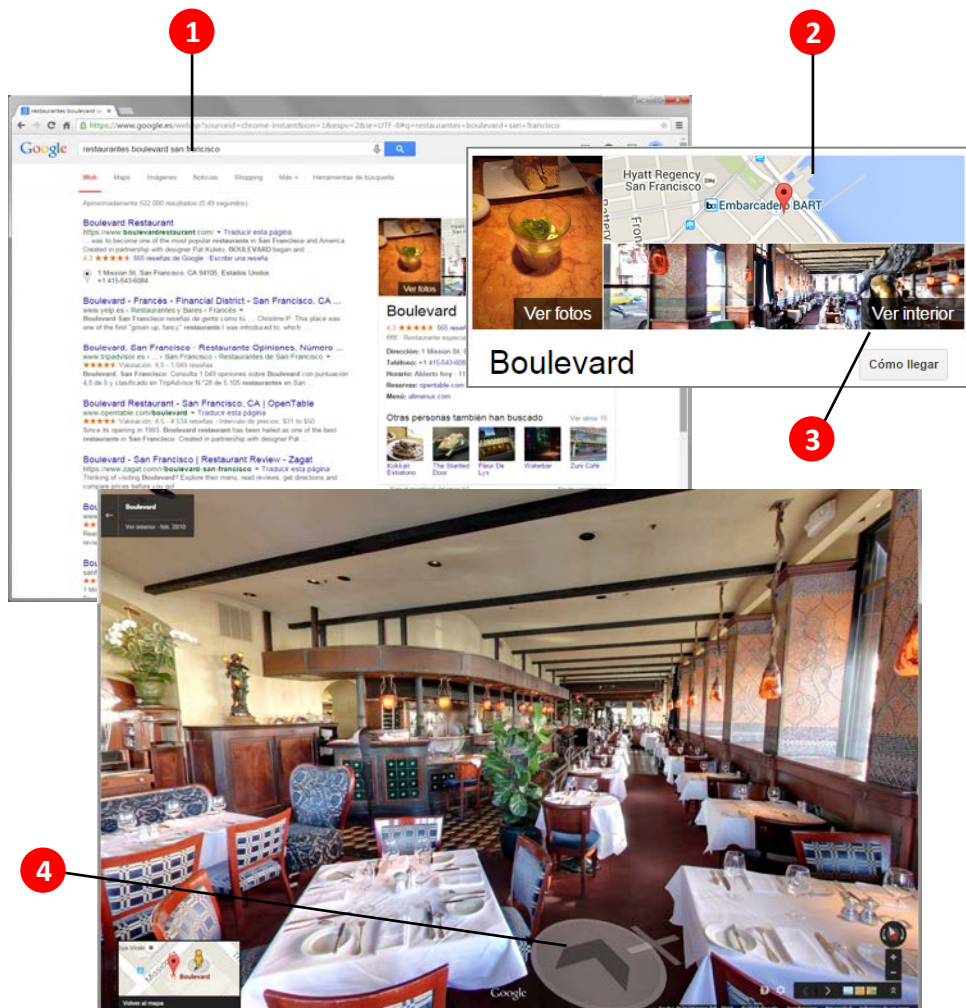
1

2

3

4

restaurantes boulevard sa

https://www.google.es/webhp?sourceid=chrome-instant&ion=1&espv=2&ie=UTF-8#q=restaurantes+boulevard+san+francisco

Google

restaurantes boulevard san francisco

Web Maps Imágenes Noticias Shopping Más Herramientas de búsqueda

Aproximadamente 522 000 resultados (0,49 segundos)

Boulevard Restaurant
www.boulevardrestaurant.com/ ▾ Traducir esta página
... was to become one of the most popular restaurants in San Francisco and America Created in partnership with designer Pat Kuleto, BOULEVARD began and ...
4,3 ★★★★★ 565 reseñas de Google · Escribir una reseña

1 Mission St, San Francisco, CA 94105, Estados Unidos
+1 415-543-6084

Boulevard - Francés - Financial District - San Francisco, CA ...
www.yelp.es › Restaurantes y Bares › Francés ▾
Boulevard San Francisco reseñas de gente como tú. ... Christine P. This place was one of the first "grown up, fancy" restaurants I was introduced to, which ...

Boulevard, San Francisco - Restaurante Opiniones, Número ...
www.tripadvisor.es › ... › San Francisco › Restaurantes de San Francisco ▾
★★★★★ Valoración: 4,5 - 1 049 reseñas
Boulevard, San Francisco: Consulta 1 049 opiniones sobre Boulevard con puntuación 4,5 de 5 y clasificado en TripAdvisor N.°28 de 5 105 restaurantes en San ...

Boulevard Restaurant - San Francisco, CA | OpenTable
www.opentable.com/boulevard ▾ Traducir esta página
★★★★★ Valoración: 4,5 - 4 538 reseñas - Intervalo de precios: $31 to $50
Since its opening in 1993, Boulevard restaurant has been hailed as one of the best restaurants in San Francisco. Created in partnership with designer Pat ...

Boulevard - San Francisco | Restaurant Review - Zagat
https://www.zagat.com/r/boulevard-san-francisco ▾ Traducir esta página
Thinking of visiting Boulevard? Explore their menu, read reviews, get directions and compare prices before you go!

Ver fotos

Boulevard
4,3 ★★★★★ 565 reseñ
$$$ · Restaurante especi
Dirección: 1 Mission St, S
Teléfono: +1 415-543-608
Horario: Abierto hoy · 11
Reservas: opentable.com
Menú: allmenus.com

Otras personas también han buscado   Ver otros 15
Kokkari Estiatorio   The Slanted Door   Fleur De Lys   Waterbar   Zuni Café

Hyatt Regency San Francisco
Embarcadero BART
Fron
Battery
Ver fotos
Ver interior
Boulevard
Cómo llegar

Boulevard
Ver interior - feb. 2015

Boulevard
Volver al mapa

Google